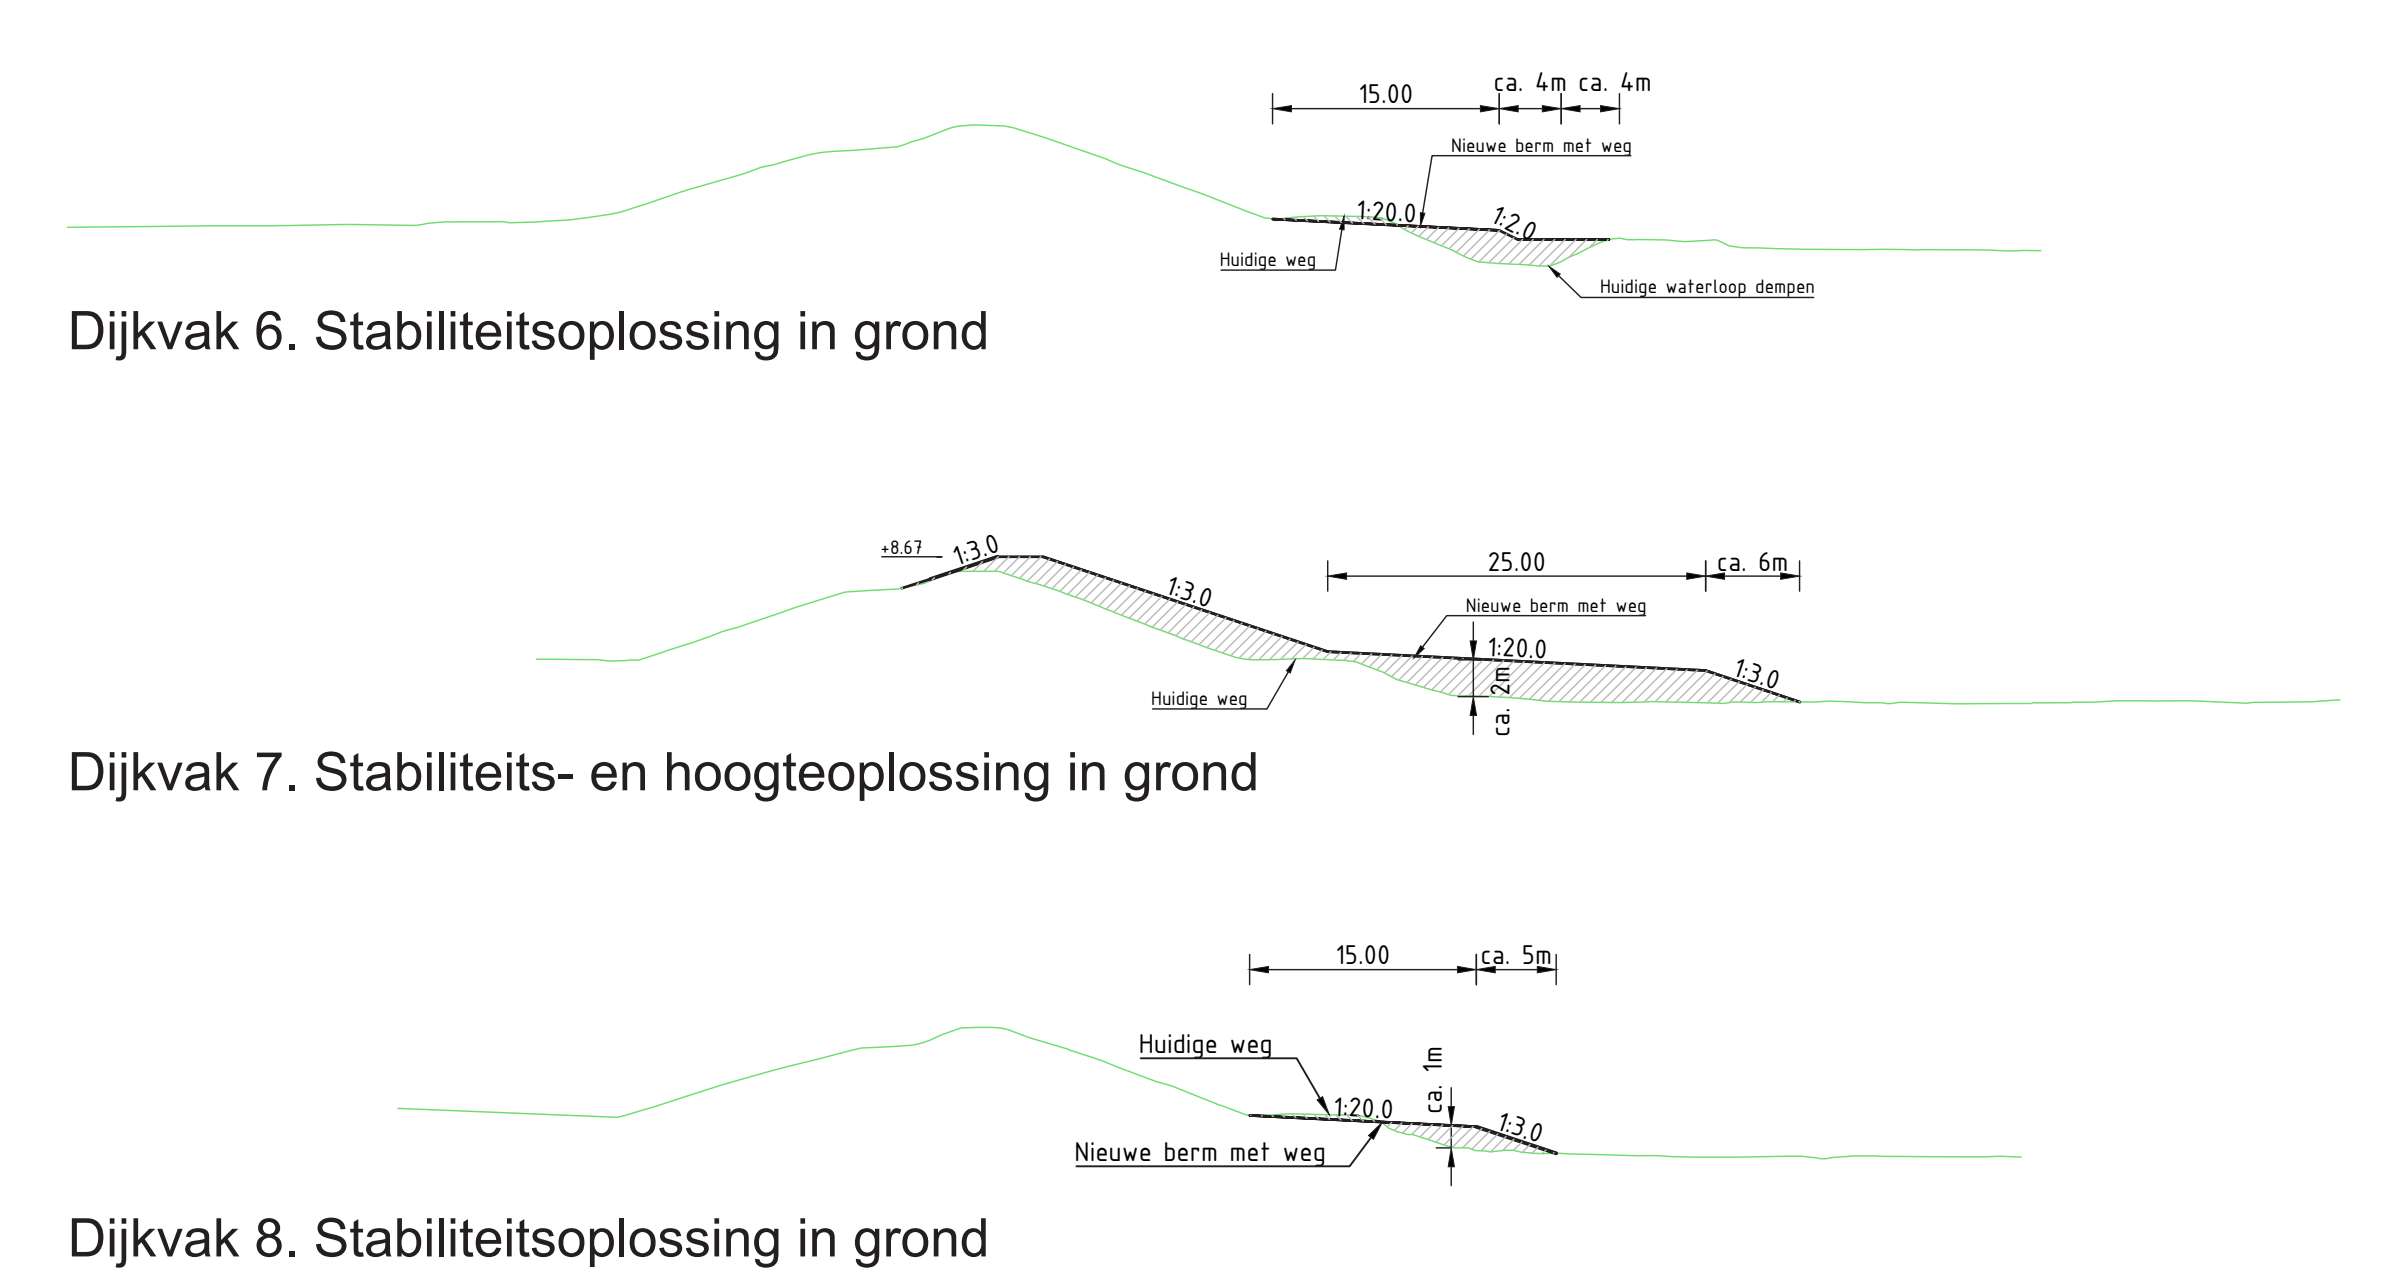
15.00
ca. 4m ca. 4m
Nieuwe berm met weg
1:20.0
1:2.0
Huidige weg
Huidige waterloop dempen

Dijkvak 6. Stabiliteitsoplossing in grond

+8.67
1:3.0
1:3.0
25.00
ca. 6m
Nieuwe berm met weg
1:20.0
1:3.0
ca. 2m
Huidige weg

Dijkvak 7. Stabiliteits- en hoogteoplossing in grond

15.00
ca. 5m
Huidige weg
ca. 1m
1:20.0
1:3.0
Nieuwe berm met weg

Dijkvak 8. Stabiliteitsoplossing in grond